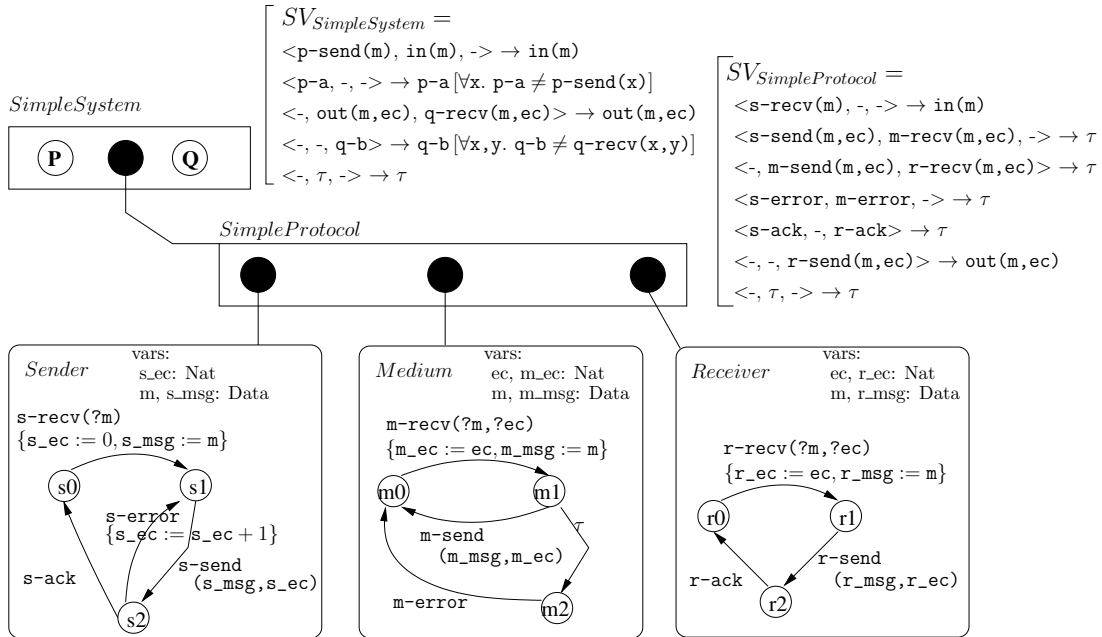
$SV_{SimpleSystem}$ =
<p-send(m), in(m), -> → in(m)
<p-a, -, -> → p-a [∀x. p-a ≠ p-send(x)]
<-, out(m,ec), q-recv(m,ec)> → out(m,ec)
<-, -, q-b> → q-b [∀x,y. q-b ≠ q-recv(x,y)]
<-, τ, -> → τ

$SV_{SimpleProtocol}$ =
<s-recv(m), -, -> → in(m)
<s-send(m,ec), m-recv(m,ec), -> → τ
<-, m-send(m,ec), r-recv(m,ec)> → τ
<s-error, m-error, -> → τ
<s-ack, -, r-ack> → τ
<-, -, r-send(m,ec)> → out(m,ec)
<-, τ, -> → τ

SimpleSystem

P Q

SimpleProtocol

Sender
vars:
s_ec: Nat
m, s_msg: Data
s-recv(?m)
{s_ec := 0, s_msg := m}
s0 s1
s-error
{s_ec := s_ec + 1}
s-send
(s_msg,s_ec)
s-ack
s2

Medium
vars:
ec, m_ec: Nat
m, m_msg: Data
m-recv(?m,?ec)
{m_ec := ec, m_msg := m}
m0 m1
τ
m-send
(m_msg,m_ec)
m-error
m2

Receiver
vars:
ec, r_ec: Nat
m, r_msg: Data
r-recv(?m,?ec)
{r_ec := ec, r_msg := m}
r0 r1
r-send
(r_msg,r_ec)
r-ack
r2